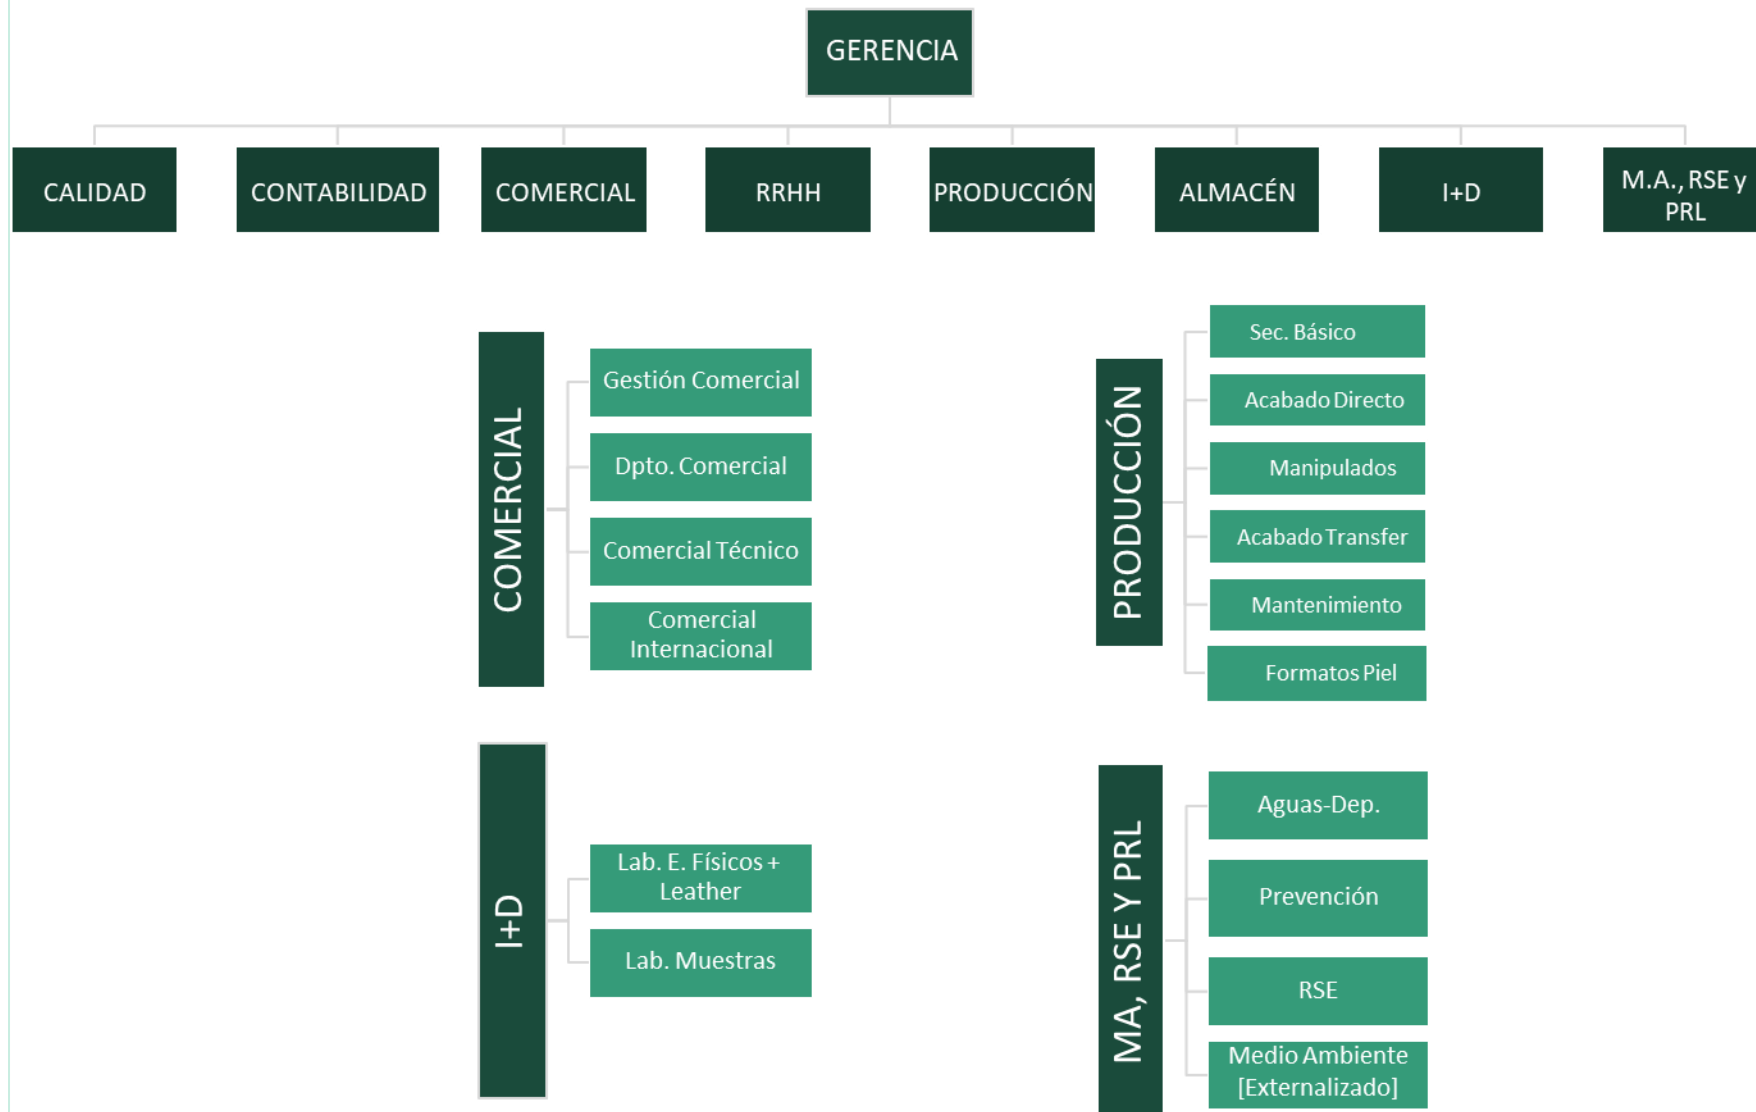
GERENCIA

CALIDAD

CONTABILIDAD

COMERCIAL

RRHH

PRODUCCIÓN

ALMACÉN

I+D

M.A., RSE y PRL

COMERCIAL

Gestión Comercial

Dpto. Comercial

Comercial Técnico

Comercial Internacional

PRODUCCIÓN

Sec. Básico

Acabado Directo

Manipulados

Acabado Transfer

Mantenimiento

Formatos Piel

I+D

Lab. E. Físicos + Leather

Lab. Muestras

MA, RSE Y PRL

Aguas-Dep.

Prevención

RSE

Medio Ambiente [Externalizado]